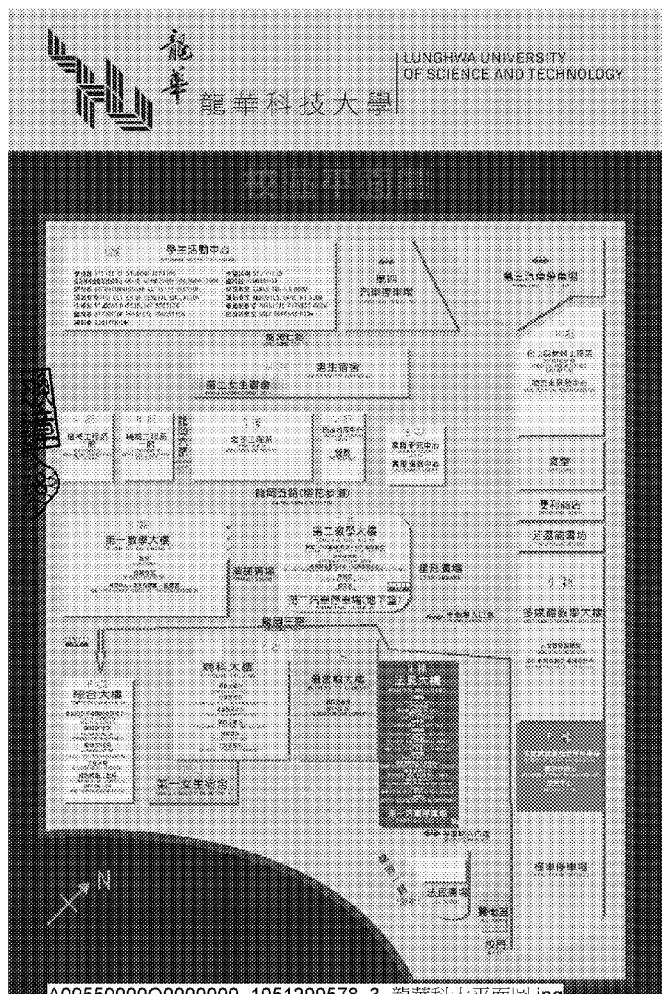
龍華
龍華科技大學
LUNGHWA UNIVERSITY OF SCIENCE AND TECHNOLOGY

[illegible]

學生活動中心
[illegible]

第四汽機車停車場
第三汽機車停車場
龍華一路
男生宿舍
第二女生宿舍
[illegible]
機械工程系館
電機工程系館
電子工程系館
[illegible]
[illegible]
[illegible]
資產
體育場館
籃球場
羽球場
龍華五路(櫻花步道)
第一教學大樓
第二教學大樓
運動廣場
龍華廣場
第一汽機車停車場(地下室)
多媒體教學大樓
龍華三路
綜合大樓
科技大樓
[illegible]
工程大樓
第一女生宿舍
法式庭園
警衛室
校門
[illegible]
N
A09550000Q0000000_1051299578_3_龍華科大平面圖.jpg